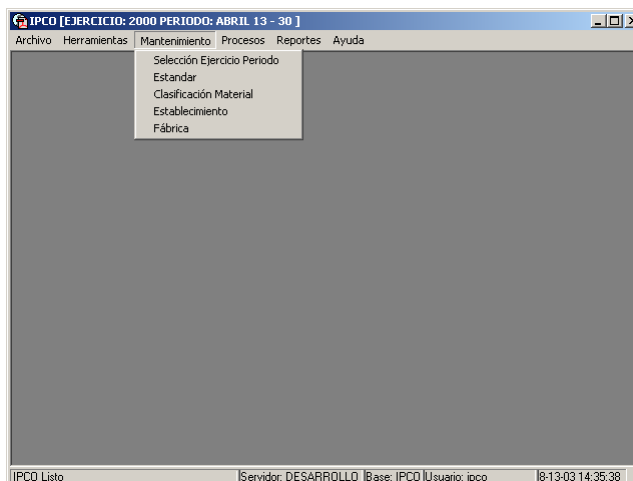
IPCO [EJERCICIO: 2000 PERIODO: ABRIL 13 - 30 ]

Archivo Herramientas Mantenimiento Procesos Reportes Ayuda

Selección Ejercicio Periodo
Estandar
Clasificación Material
Establecimiento
Fábrica

IPCO Listo | Servidor: DESARROLLO | Base: IPCO | Usuario: ipco | 8-13-03 14:35:38